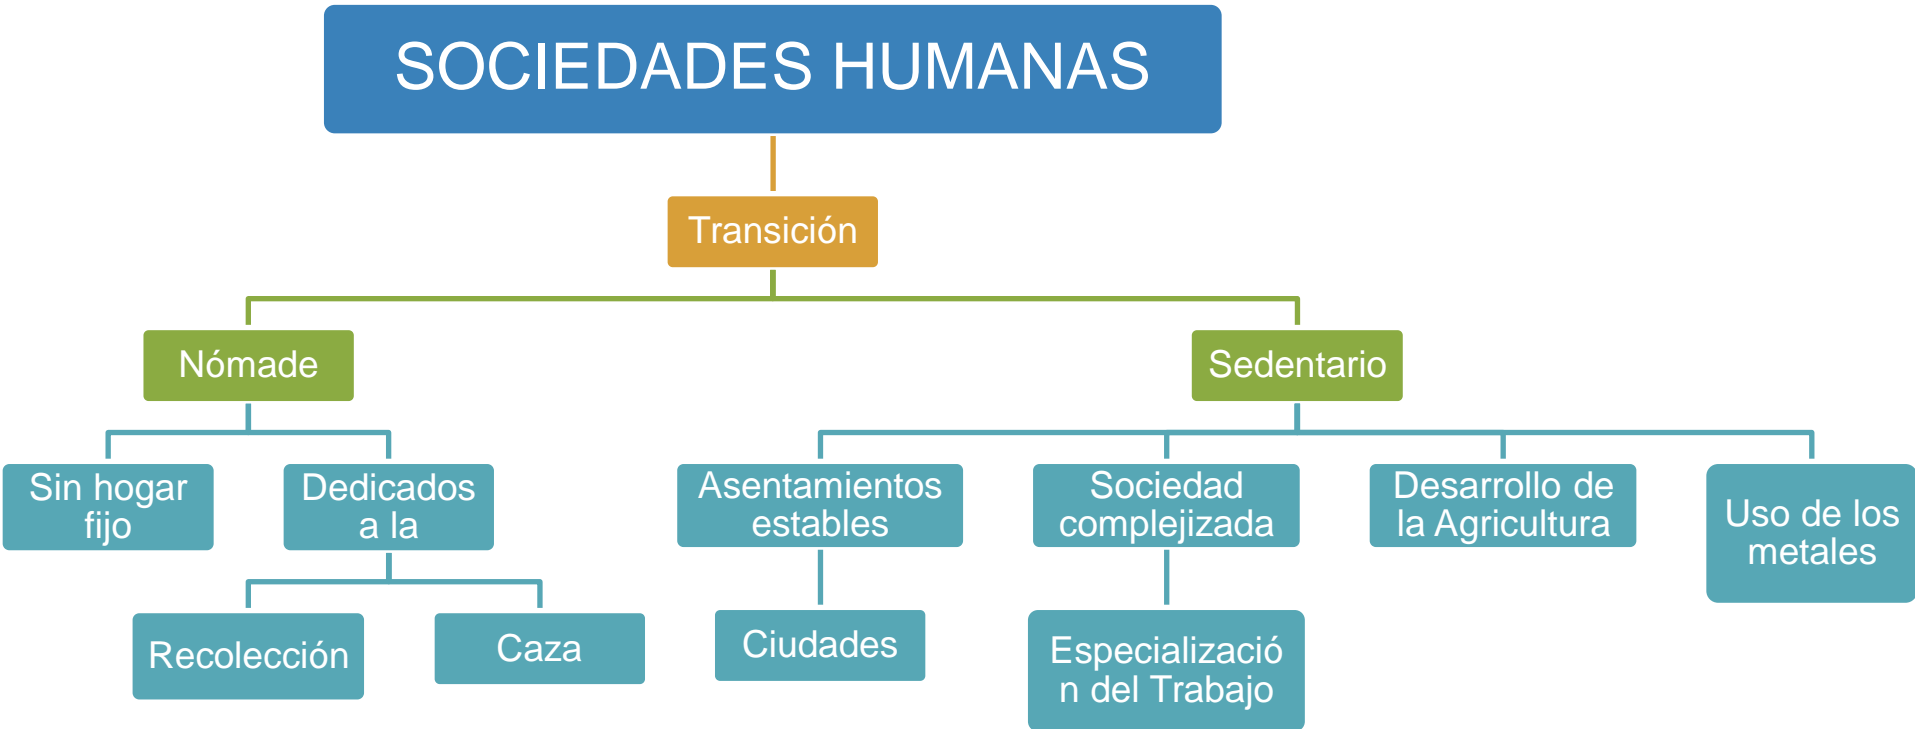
SOCIEDADES HUMANAS

Transición

Nómade

Sedentario

Sin hogar fijo

Dedicados a la

Recolección

Caza

Asentamientos estables

Ciudades

Sociedad complejizada

Especialización del Trabajo

Desarrollo de la Agricultura

Uso de los metales